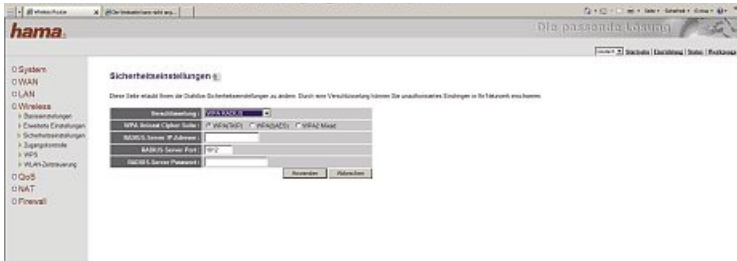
hama.

Die passende Lösung

Deutsch | Startseite | Einrichtung | Status | Rücksetzen

System
WAN
LAN
Wireless
› Basiseinstellungen
› Erweiterte Einstellungen
› Sicherheitseinstellungen
› Zugangskontrolle
› WPS
› WLAN-Zeitsteuerung
QoS
NAT
Firewall

Sicherheitseinstellungen

Diese Seite erlaubt Ihnen die Drahtlos-Sicherheitseinstellungen zu ändern. Durch eine Verschlüsselung können Sie unautorisiertes Eindringen in Ihr Netzwerk erschweren.

| | |
|---|---|
| Verschlüsselung : | WPA RADIUS |
| WPA Unicast Cipher Suite : | WPA(TKIP) WPA2(AES) WPA2 Mixed |
| RADIUS Server IP-Adresse : | |
| RADIUS Server Port : | 1812 |
| RADIUS Server Passwort : | |

Anwenden Abbrechen